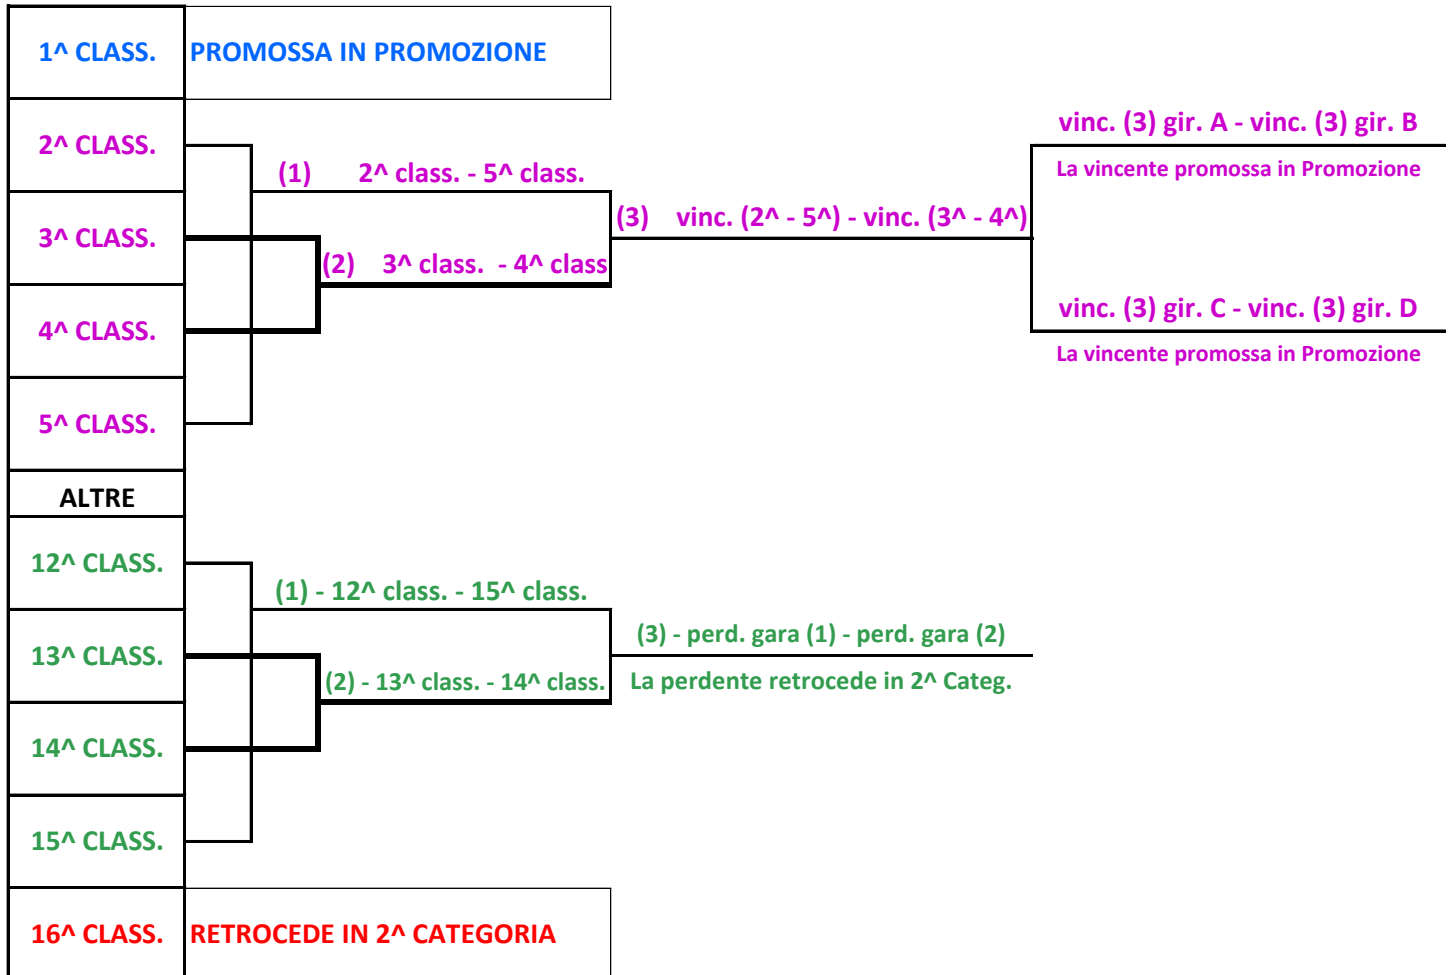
1^ CLASS. PROMOSSA IN PROMOZIONE

2^ CLASS.

3^ CLASS.

4^ CLASS.

5^ CLASS.

(1) 2^ class. - 5^ class.

(2) 3^ class. - 4^ class

(3) vinc. (2^ - 5^) - vinc. (3^ - 4^)

vinc. (3) gir. A - vinc. (3) gir. B

La vincente promossa in Promozione

vinc. (3) gir. C - vinc. (3) gir. D

La vincente promossa in Promozione

ALTRE

12^ CLASS.

13^ CLASS.

14^ CLASS.

15^ CLASS.

(1) - 12^ class. - 15^ class.

(2) - 13^ class. - 14^ class.

(3) - perd. gara (1) - perd. gara (2)

La perdente retrocede in 2^ Categ.

16^ CLASS. RETROCEDE IN 2^ CATEGORIA